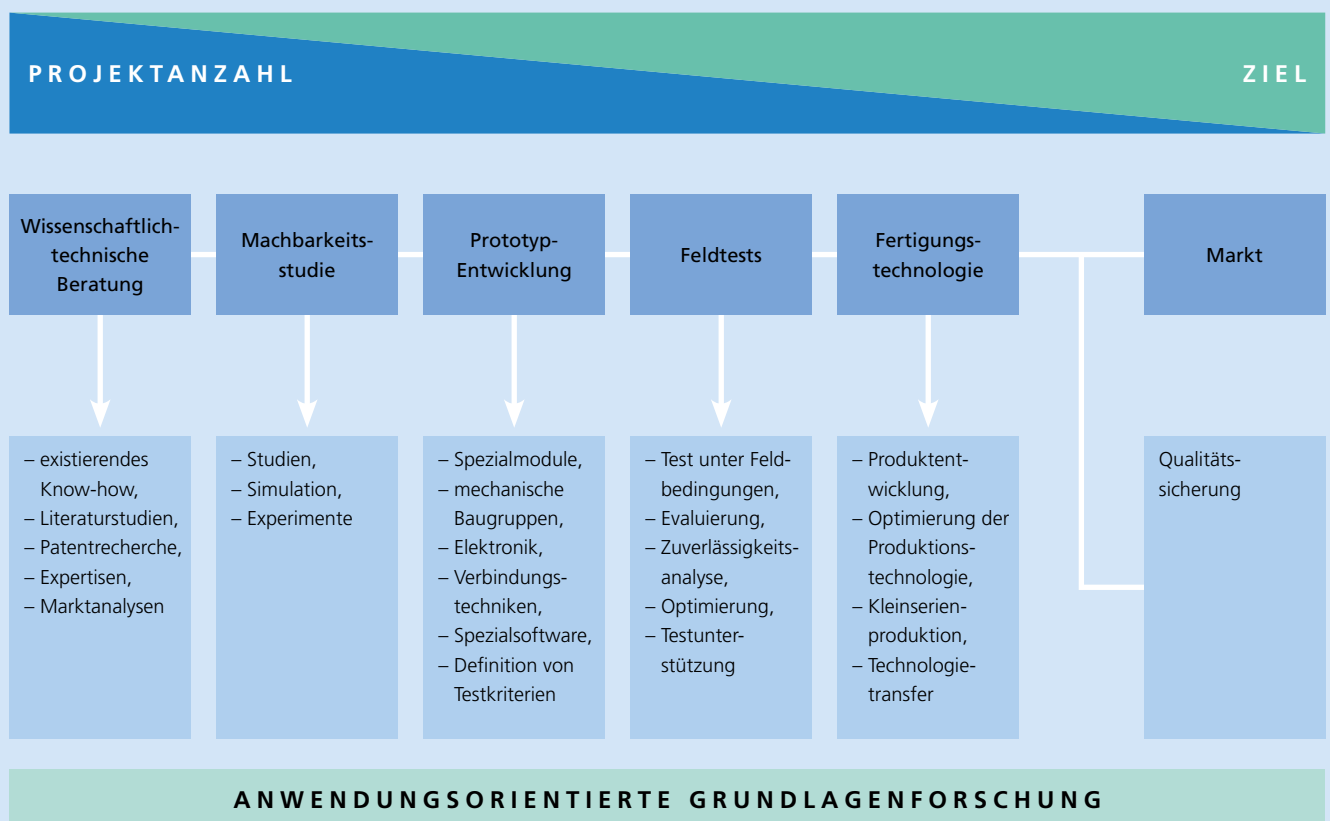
PROJEKTANZAHL

ZIEL

Wissenschaftlich-technische Beratung

Machbarkeitsstudie

Prototyp-Entwicklung

Feldtests

Fertigungstechnologie

Markt

– existierendes Know-how,
– Literaturstudien,
– Patentrecherche,
– Expertisen,
– Marktanalysen

– Studien,
– Simulation,
– Experimente

– Spezialmodule,
– mechanische Baugruppen,
– Elektronik,
– Verbindungstechniken,
– Spezialsoftware,
– Definition von Testkriterien

– Test unter Feldbedingungen,
– Evaluierung,
– Zuverlässigkeitsanalyse,
– Optimierung,
– Testunterstützung

– Produktentwicklung,
– Optimierung der Produktionstechnologie,
– Kleinserienproduktion,
– Technologietransfer

Qualitätssicherung

ANWENDUNGSORIENTIERTE GRUNDLAGENFORSCHUNG